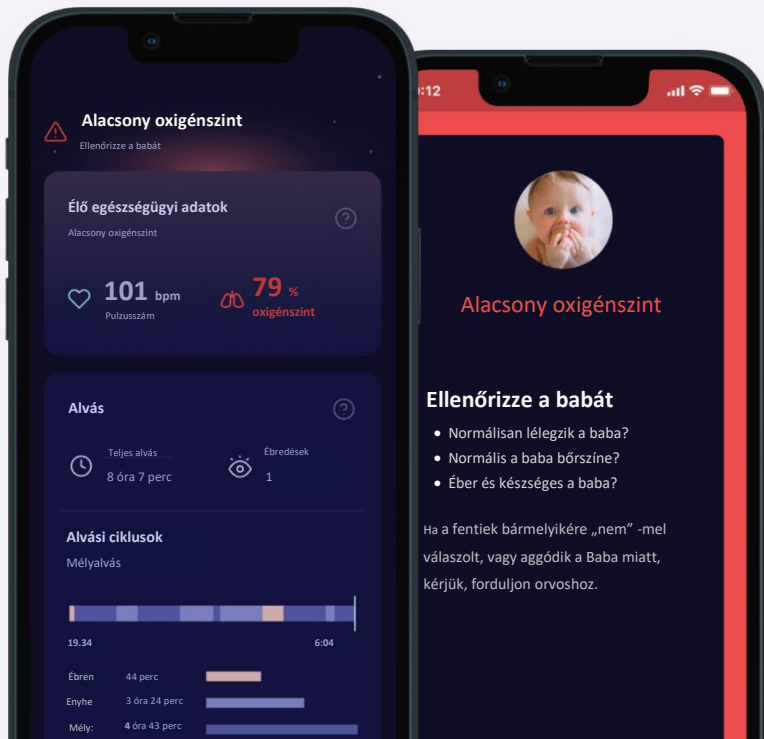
Alacsony oxigénszint
Ellenőrizze a babát

Élő egészségügyi adatok
Alacsony oxigénszint

101 bpm
Pulzusszám

79 %
oxigénszint

Alvás

Teljes alvás
8 óra 7 perc

Ébredések
1

Alvási ciklusok
Mélyalvás

19.34
6:04

Ébren 44 perc
Enyhe 3 óra 24 perc
Mély: 4 óra 43 perc

:12

Alacsony oxigénszint

Ellenőrizze a babát
• Normálisan lélegzik a baba?
• Normális a baba bőrszíne?
• Éber és készséges a baba?

Ha a fentiek bármelyikére „nem” -mel válaszolt, vagy aggódik a Baba miatt, kérjük, forduljon orvoshoz.